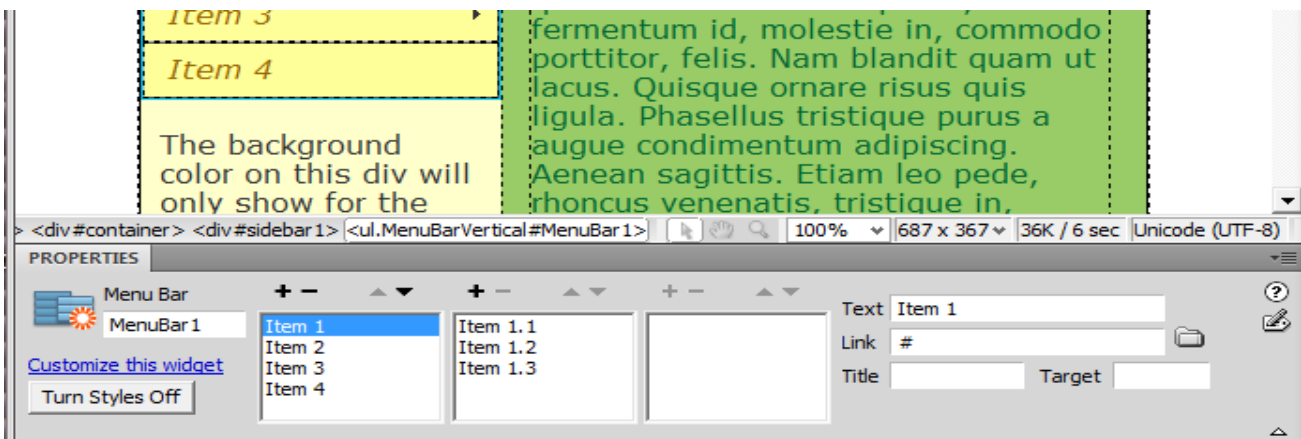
Item 3

Item 4

The background color on this div will only show for the

fermentum id, molestie in, commodo porttitor, felis. Nam blandit quam ut lacus. Quisque ornare risus quis ligula. Phasellus tristique purus a augue condimentum adipiscing. Aenean sagittis. Etiam leo pede, rhoncus venenatis, tristique in,

> <div#container> <div#sidebar1> <ul.MenuBarVertical#MenuBar1> 100% 687 x 367 36K / 6 sec Unicode (UTF-8)

PROPERTIES

Menu Bar
MenuBar1

Customize this widget

Turn Styles Off

+ −

Item 1
Item 2
Item 3
Item 4

+ −

Item 1.1
Item 1.2
Item 1.3

+ −

Text Item 1

Link #

Title

Target